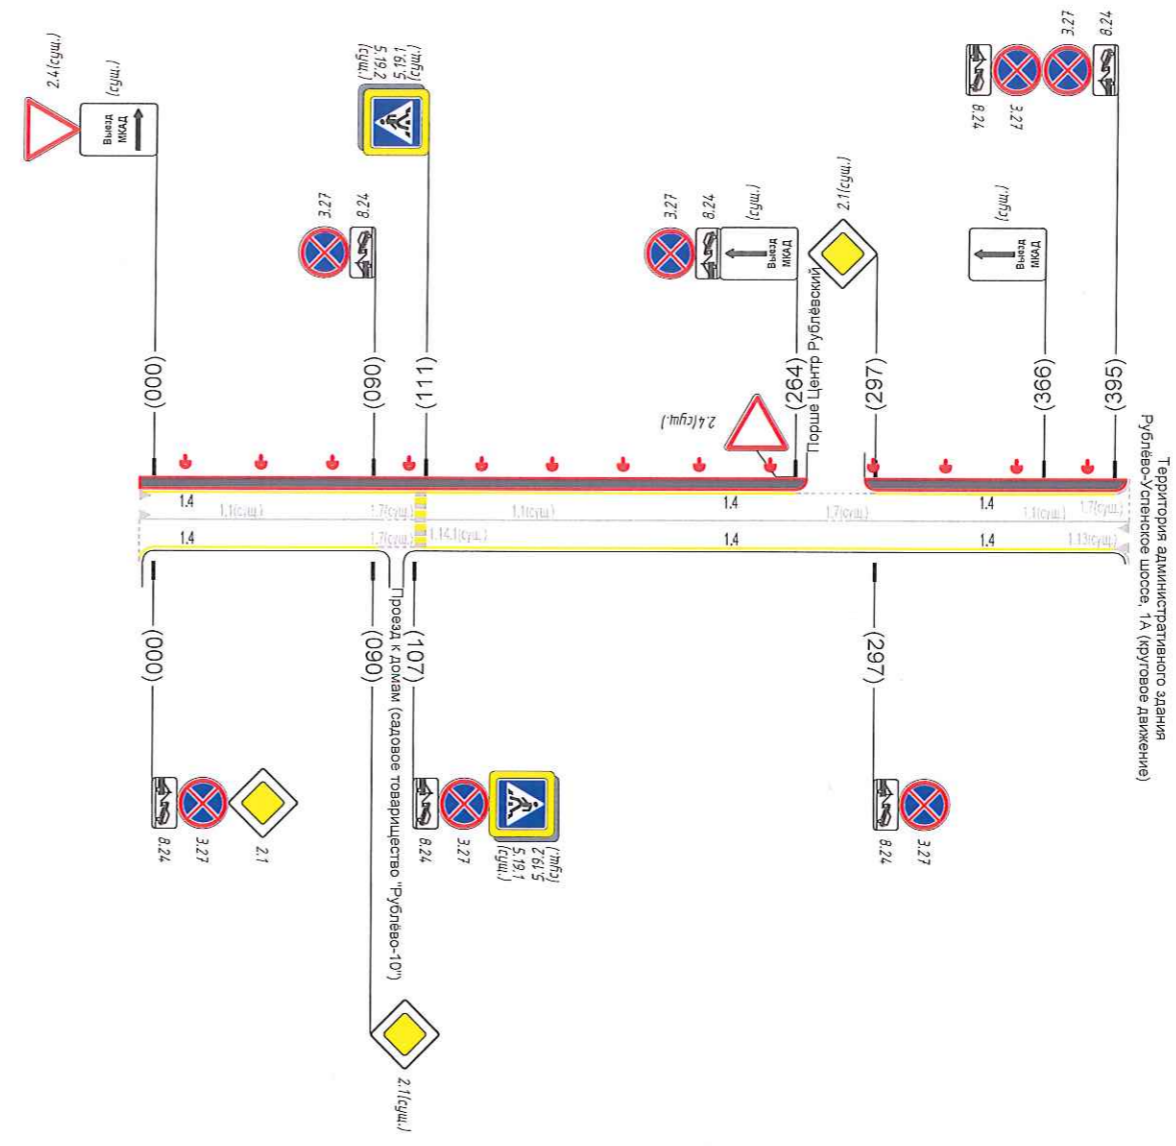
Территория административного здания
Рублёво-Успенское шоссе, 1А (круговое движение)

2.4(сущ.)
Выезд МКАД
(сущ.)

(сущ.)
5.19.2
5.19.1
(сущ.)

3.27
8.24

3.27
8.24
Выезд МКАД
(сущ.)

2.1(сущ.)

Выезд МКАД
(сущ.)

3.27
8.24
8.24
3.27

(000)
(090)
(111)
(264)
Порше Центр Рублёвский
2.4(сущ.)
(297)
(366)
(395)

1.4
1.1(сущ.)
1.7(сущ.)
1.1(сущ.)
1.4
1.7(сущ.)
1.4
1.1(сущ.)
1.7(сущ.)
1.4
1.7(сущ.)
1.14.1(сущ.)
1.4
1.4
1.13(сущ.)

(000)
(090)
(107)
Проезд к домам (садовое товарищество "Рублёво-10")
(297)

8.24
3.27
2.1

8.24
3.27
(сущ.)
5.19.2
5.19.1
(сущ.)

8.24
3.27

2.1(сущ.)